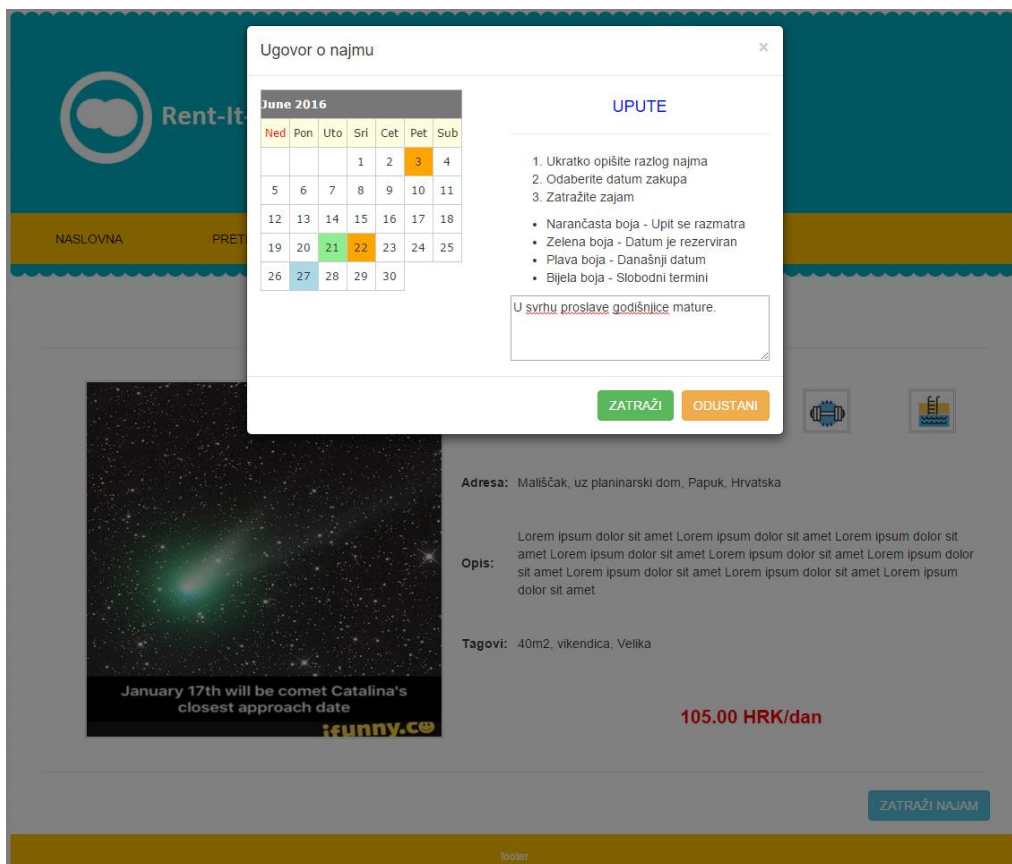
Rent-It-

NASLOVNA PRET

Ugovor o najmu

×

June 2016

| Ned | Pon | Uto | Sri | Cet | Pet | Sub |
|---|---|---|---|---|---|---|
| | | | 1 | 2 | 3 | 4 |
| 5 | 6 | 7 | 8 | 9 | 10 | 11 |
| 12 | 13 | 14 | 15 | 16 | 17 | 18 |
| 19 | 20 | 21 | 22 | 23 | 24 | 25 |
| 26 | 27 | 28 | 29 | 30 | | |

UPUTE

1. Ukratko opišite razlog najma
2. Odaberite datum zakupa
3. Zatražite zajam

• Narančasta boja - Upit se razmatra
• Zelena boja - Datum je rezerviran
• Plava boja - Današnji datum
• Bijela boja - Slobodni termini

U svrhu proslave godišnjice mature.

ZATRAŽI ODUSTANI

January 17th will be comet Catalina's closest approach date

ifunny.co

Adresa: Mališčak, uz planinarski dom, Papuk, Hrvatska

Opis: Lorem ipsum dolor sit amet Lorem ipsum dolor sit amet Lorem ipsum dolor sit amet Lorem ipsum dolor sit amet Lorem ipsum dolor sit amet Lorem ipsum dolor sit amet Lorem ipsum dolor sit amet Lorem ipsum dolor sit amet Lorem ipsum dolor sit amet

Tagovi: 40m2, vikendica, Velika

105.00 HRK/dan

ZATRAŽI NAJAM

footer